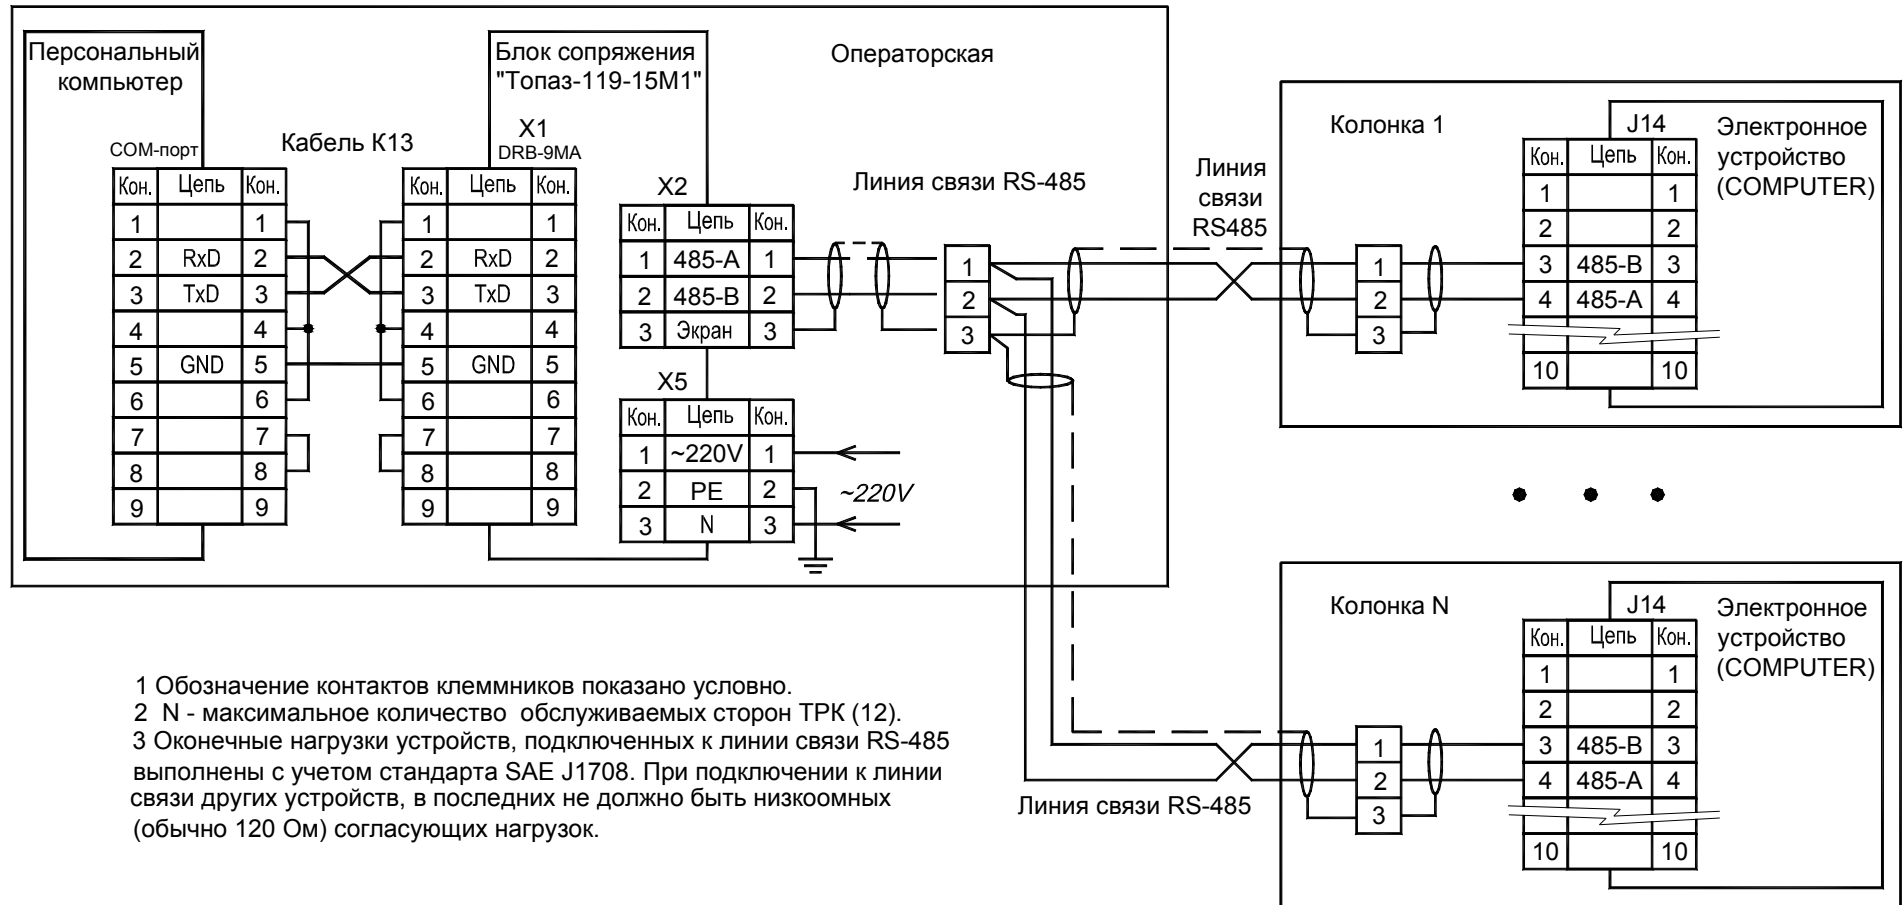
Персональный компьютер

COM-порт

| Кон. | Цепь | Кон. |
|---|---|---|
| 1 | | 1 |
| 2 | RxD | 2 |
| 3 | TxD | 3 |
| 4 | | 4 |
| 5 | GND | 5 |
| 6 | | 6 |
| 7 | | 7 |
| 8 | | 8 |
| 9 | | 9 |

Кабель К13

Блок сопряжения "Топаз-119-15М1"

X1
DRB-9MA

| Кон. | Цепь | Кон. |
|---|---|---|
| 1 | | 1 |
| 2 | RxD | 2 |
| 3 | TxD | 3 |
| 4 | | 4 |
| 5 | GND | 5 |
| 6 | | 6 |
| 7 | | 7 |
| 8 | | 8 |
| 9 | | 9 |

Операторская

X2

| Кон. | Цепь | Кон. |
|---|---|---|
| 1 | 485-A | 1 |
| 2 | 485-B | 2 |
| 3 | Экран | 3 |

X5

| Кон. | Цепь | Кон. |
|---|---|---|
| 1 | ~220V | 1 |
| 2 | PE | 2 |
| 3 | N | 3 |

~220V

Линия связи RS-485

1
2
3

Линия связи RS485

Колонка 1

J14

| Кон. | Цепь | Кон. |
|---|---|---|
| 1 | | 1 |
| 2 | | 2 |
| 3 | 485-B | 3 |
| 4 | 485-A | 4 |
| 10 | | 10 |

Электронное устройство (COMPUTER)

1
2
3

Колонка N

J14

| Кон. | Цепь | Кон. |
|---|---|---|
| 1 | | 1 |
| 2 | | 2 |
| 3 | 485-B | 3 |
| 4 | 485-A | 4 |
| 10 | | 10 |

Электронное устройство (COMPUTER)

1
2
3

Линия связи RS-485

1 Обозначение контактов клеммников показано условно.
2 N - максимальное количество обслуживаемых сторон ТРК (12).
3 Оконечные нагрузки устройств, подключенных к линии связи RS-485 выполнены с учетом стандарта SAE J1708. При подключении к линии связи других устройств, в последних не должно быть низкоомных (обычно 120 Ом) согласующих нагрузок.